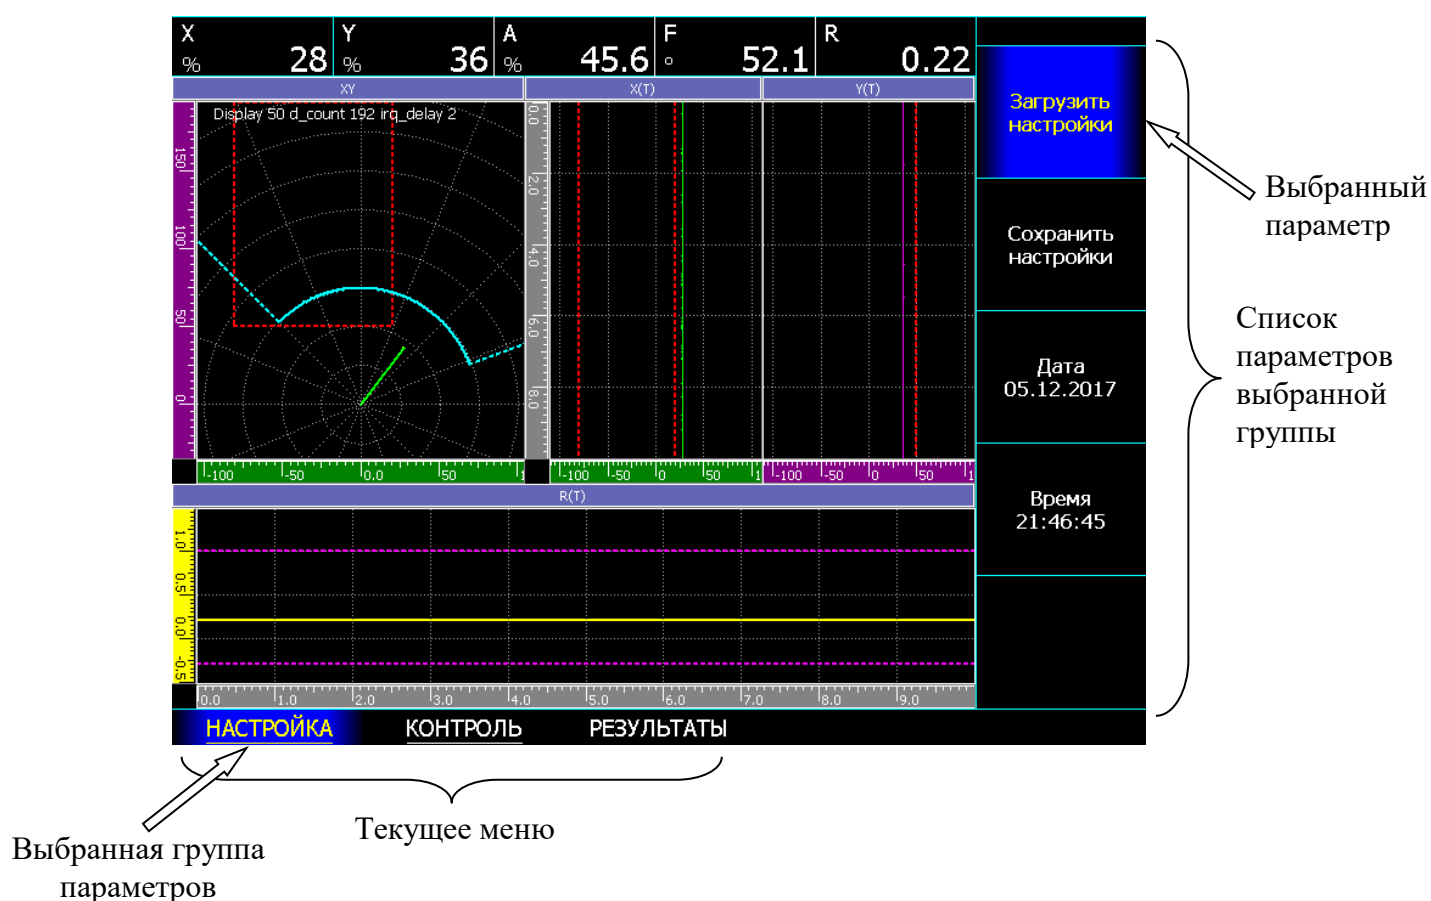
X
%
28

Y
%
36

A
%
45.6

F
°
52.1

R
0.22

XY

X(T)

Y(T)

Display 50 d_count 192 irq_delay 2

150
100
50
0

0.0
2.0
4.0
6.0
8.0

-100 -50 0.0 50

-100 -50 0 50

-100 -50 0 50

R(T)

1.0
0.5
0.0
-0.5

0.0 1.0 2.0 3.0 4.0 5.0 6.0 7.0 8.0 9.0

Загрузить настройки

Сохранить настройки

Дата
05.12.2017

Время
21:46:45

НАСТРОЙКА КОНТРОЛЬ РЕЗУЛЬТАТЫ

Выбранный параметр

Список параметров выбранной группы

Текущее меню

Выбранная группа параметров